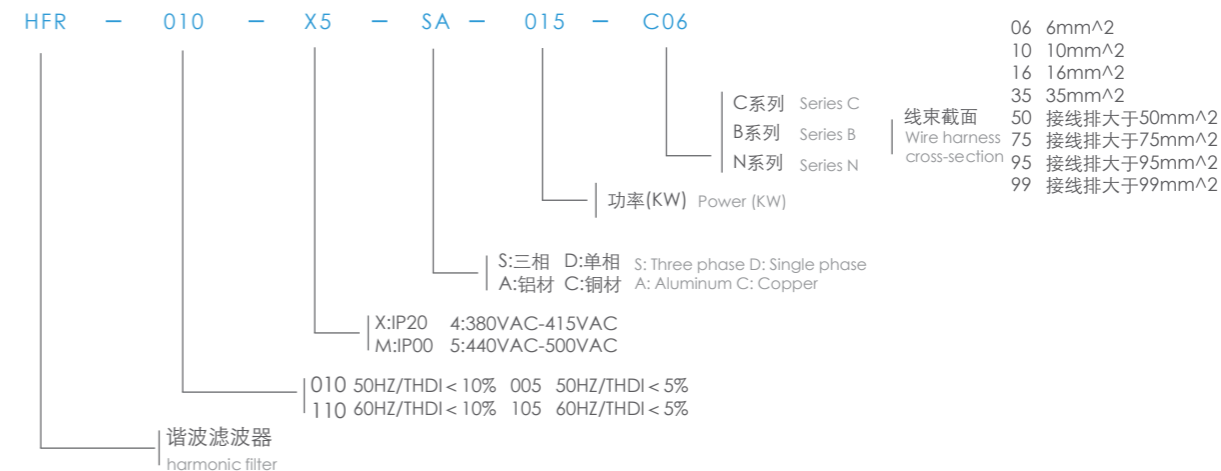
HFR — 010 — X5 — SA — 015 — C06

06 6mm^2
10 10mm^2
16 16mm^2
35 35mm^2
50 接线排大于50mm^2
75 接线排大于75mm^2
95 接线排大于95mm^2
99 接线排大于99mm^2

C系列 Series C
B系列 Series B
N系列 Series N

线束截面
Wire harness cross-section

功率(KW) Power (KW)

S:三相 D:单相 S: Three phase D: Single phase
A:铝材 C:铜材 A: Aluminum C: Copper

X:IP20 4:380VAC-415VAC
M:IP00 5:440VAC-500VAC

010 50HZ/THDI < 10% 005 50HZ/THDI < 5%
110 60HZ/THDI < 10% 105 60HZ/THDI < 5%

谐波滤波器
harmonic filter